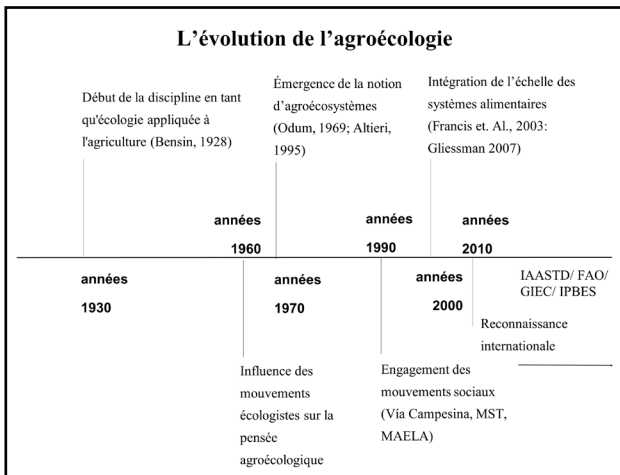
L'évolution de l'agroécologie

Début de la discipline en tant qu'écologie appliquée à l'agriculture (Bensin, 1928)

Émergence de la notion d'agroécosystèmes (Odum, 1969; Altieri, 1995)

Intégration de l'échelle des systèmes alimentaires (Francis et. Al., 2003: Gliessman 2007)

années 1960

années 1990

années 2010

années 1930

années 1970

années 2000

IAASTD/ FAO/ GIEC/ IPBES

Reconnaissance internationale

Influence des mouvements écologistes sur la pensée agroécologique

Engagement des mouvements sociaux (Vía Campesina, MST, MAELA)